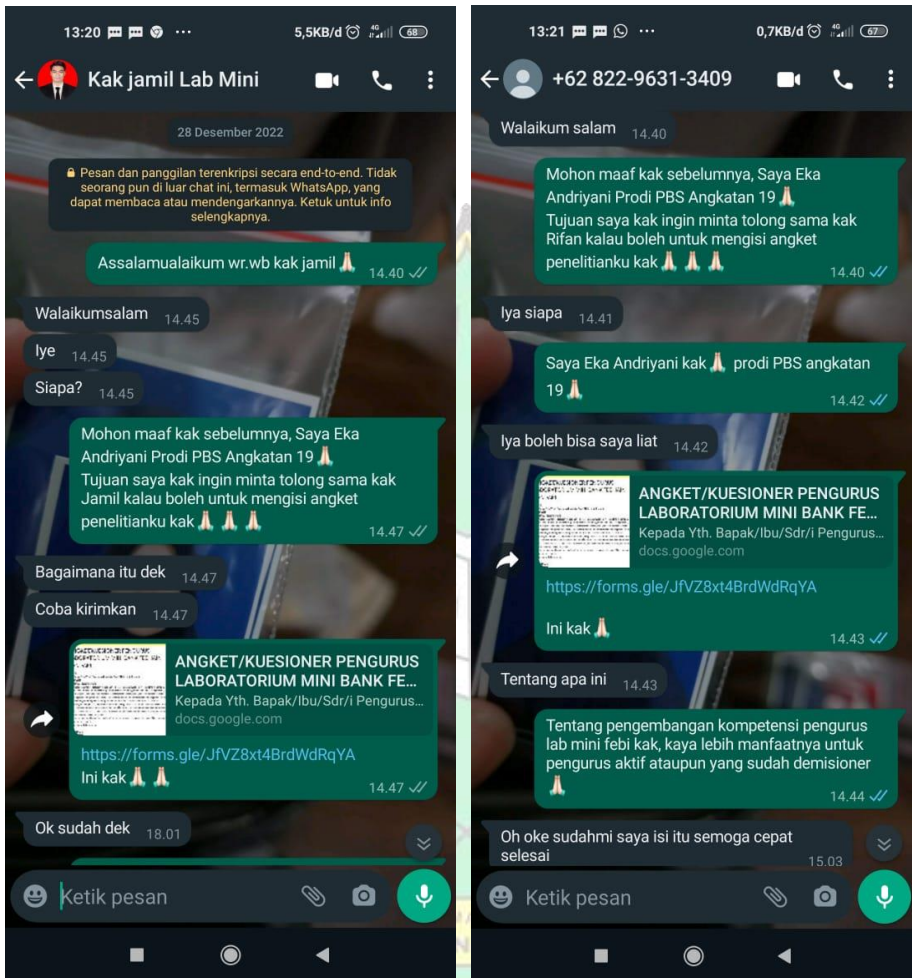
13:20 ···
5,5KB/d 68

Kak jamil Lab Mini

28 Desember 2022

Pesan dan panggilan terenkripsi secara end-to-end. Tidak seorang pun di luar chat ini, termasuk WhatsApp, yang dapat membaca atau mendengarkannya. Ketuk untuk info selengkapnya.

Assalamualaikum wr.wb kak jamil 🙏 14.40

Walaikumsalam 14.45

Iye 14.45

Siapa? 14.45

Mohon maaf kak sebelumnya, Saya Eka Andriyani Prodi PBS Angkatan 19 🙏
Tujuan saya kak ingin minta tolong sama kak Jamil kalau boleh untuk mengisi angket penelitianku kak 🙏 🙏 🙏 14.47

Bagaimana itu dek 14.47

Coba kirimkan 14.47

ANGKET/KUESIONER PENGURUS LABORATORIUM MINI BANK FE...
Kepada Yth. Bapak/Ibu/Sdr/i Pengurus...
docs.google.com
https://forms.gle/JfVZ8xt4BrdWdRqYA
Ini kak 🙏 🙏 14.47

Ok sudah dek 18.01

Ketik pesan

13:21 ···
0,7KB/d 67

+62 822-9631-3409

Walaikum salam 14.40

Mohon maaf kak sebelumnya, Saya Eka Andriyani Prodi PBS Angkatan 19 🙏
Tujuan saya kak ingin minta tolong sama kak Rifan kalau boleh untuk mengisi angket penelitianku kak 🙏 🙏 🙏 14.40

Iya siapa 14.41

Saya Eka Andriyani kak 🙏 prodi PBS angkatan 19 🙏 14.42

Iya boleh bisa saya liat 14.42

ANGKET/KUESIONER PENGURUS LABORATORIUM MINI BANK FE...
Kepada Yth. Bapak/Ibu/Sdr/i Pengurus...
docs.google.com
https://forms.gle/JfVZ8xt4BrdWdRqYA
Ini kak 🙏 14.43

Tentang apa ini 14.43

Tentang pengembangan kompetensi pengurus lab mini febi kak, kaya lebih manfaatnya untuk pengurus aktif ataupun yang sudah demisioner 🙏 14.44

Oh oke sudahmi saya isi itu semoga cepat selesai 15.03

Ketik pesan